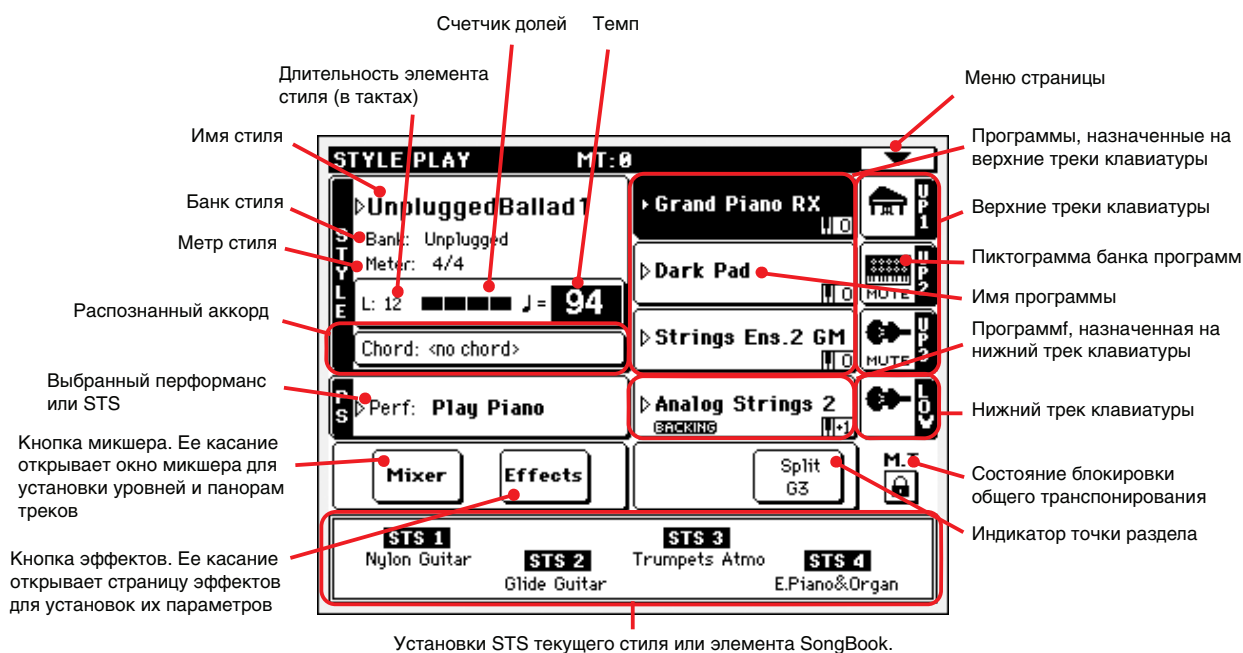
Счетчик долей

Темп

Длительность элемента стиля (в тактах)

Меню страницы

Имя стиля

Программы, назначенные на верхние треки клавиатуры

Банк стиля

Верхние треки клавиатуры

Метр стиля

Пиктограмма банка программ

Имя программы

Распознанный аккорд

Программf, назначенная на нижний трек клавиатуры

Выбранный перформанс или STS

Нижний трек клавиатуры

Кнопка микшера. Ее касание открывает окно микшера для установки уровней и панорам треков

Состояние блокировки общего транспонирования

Индикатор точки раздела

Кнопка эффектов. Ее касание открывает страницу эффектов для установок их параметров

Установки STS текущего стиля или элемента SongBook.

STYLE PLAY MT:0

STYLE

UnpluggedBallad1

Bank: Unplugged

Meter: 4/4

L: 12 ♩= 94

Chord: <no chord>

PS

Perf: Play Piano

Grand Piano RX

UP1

Dark Pad

MUTE

UP2

Strings Ens.2 GM

MUTE

UP3

Analog Strings 2

BACKING

+1

LOW

Mixer

Effects

Split G3

M.T

STS 1 Nylon Guitar

STS 2 Glide Guitar

STS 3 Trumpets Atmo

STS 4 E.Piano&Organ